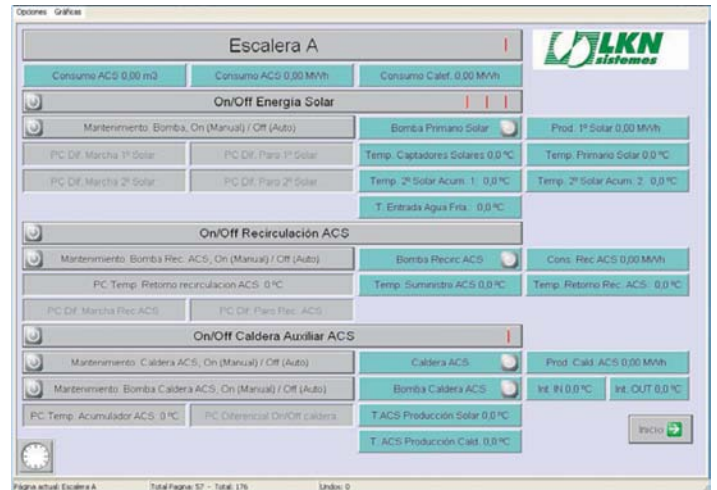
Opciones Gráficas

Escalera A

LKN sistemas

Consumo ACS 0,00 m3
Consumo ACS 0,00 MWh
Consumo Calef. 0,00 MWh

On/Off Energía Solar

Mantenimiento. Bomba, On (Manual) / Off (Auto)
Bomba Primario Solar
Prod. 1º Solar 0,00 MWh

PC Dif. Marcha 1º Solar
PC Dif. Paro 1º Solar
Temp. Captadores Solares 0,0 ºC
Temp. Primario Solar 0,0 ºC

PC Dif. Marcha 2º Solar
PC Dif. Paro 2º Solar
Temp. 2º Solar Acum. 1: 0,0 ºC
Temp. 2º Solar Acum. 2: 0,0 ºC

T. Entrada Agua Fria: 0,0 ºC

On/Off Recirculación ACS

Mantenimiento. Bomba Rec. ACS, On (Manual) / Off (Auto)
Bomba Recirc ACS
Cons. Rec ACS 0,00 MWh

PC Temp. Retorno recirculacion ACS: 0 ºC
Temp. Suministro ACS 0,0 ºC
Temp. Retorno Rec. ACS: 0,0 ºC

PC Dif. Marcha Rec ACS
PC Dif. Paro Rec. ACS

On/Off Caldera Auxiliar ACS

Mantenimiento. Caldera ACS, On (Manual) / Off (Auto)
Caldera ACS
Prod. Calid. ACS 0,00 MWh

Mantenimiento. Bomba Caldera ACS, On (Manual) / Off (Auto)
Bomba Caldera ACS
Int. IN 0,0 ºC
Int. OUT 0,0 ºC

PC Temp. Acumulador ACS: 0 ºC
PC Diferencial On/Off caldera
T.ACS Producción Solar 0,0 ºC
T. ACS Producción Cald. 0,0 ºC

Inicio

Página actual: Escalera A    Total Pagina: 57 - Total: 176    Undos: 0